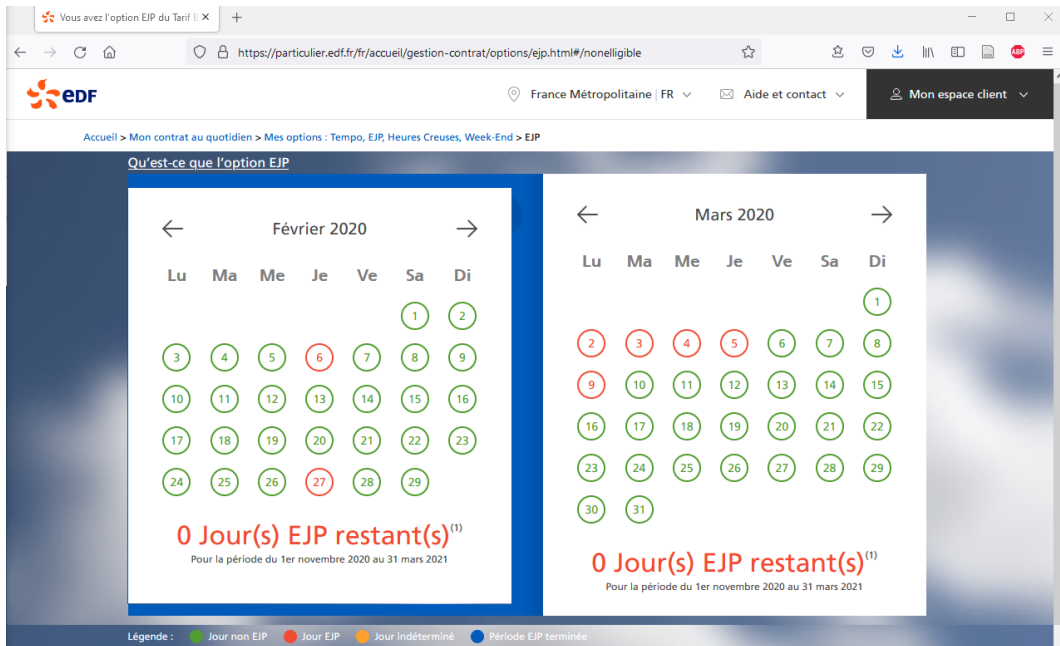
Vous avez l'option EJP du Tarif B ×

https://particulier.edf.fr/fr/accueil/gestion-contrat/options/ejp.html#/nonelligible

eDF

France Métropolitaine | FR

Aide et contact

Mon espace client

Accueil > Mon contrat au quotidien > Mes options : Tempo, EJP, Heures Creuses, Week-End > EJP

Qu'est-ce que l'option EJP

Février 2020

| Lu | Ma | Me | Je | Ve | Sa | Di |
|---|---|---|---|---|---|---|
| | | | | | 1 | 2 |
| 3 | 4 | 5 | 6 | 7 | 8 | 9 |
| 10 | 11 | 12 | 13 | 14 | 15 | 16 |
| 17 | 18 | 19 | 20 | 21 | 22 | 23 |
| 24 | 25 | 26 | 27 | 28 | 29 | |

0 Jour(s) EJP restant(s)$^{(1)}$

Pour la période du 1er novembre 2020 au 31 mars 2021

Mars 2020

| Lu | Ma | Me | Je | Ve | Sa | Di |
|---|---|---|---|---|---|---|
| | | | | | | 1 |
| 2 | 3 | 4 | 5 | 6 | 7 | 8 |
| 9 | 10 | 11 | 12 | 13 | 14 | 15 |
| 16 | 17 | 18 | 19 | 20 | 21 | 22 |
| 23 | 24 | 25 | 26 | 27 | 28 | 29 |
| 30 | 31 | | | | | |

0 Jour(s) EJP restant(s)$^{(1)}$

Pour la période du 1er novembre 2020 au 31 mars 2021

Légende : Jour non EJP Jour EJP Jour indéterminé Période EJP terminée